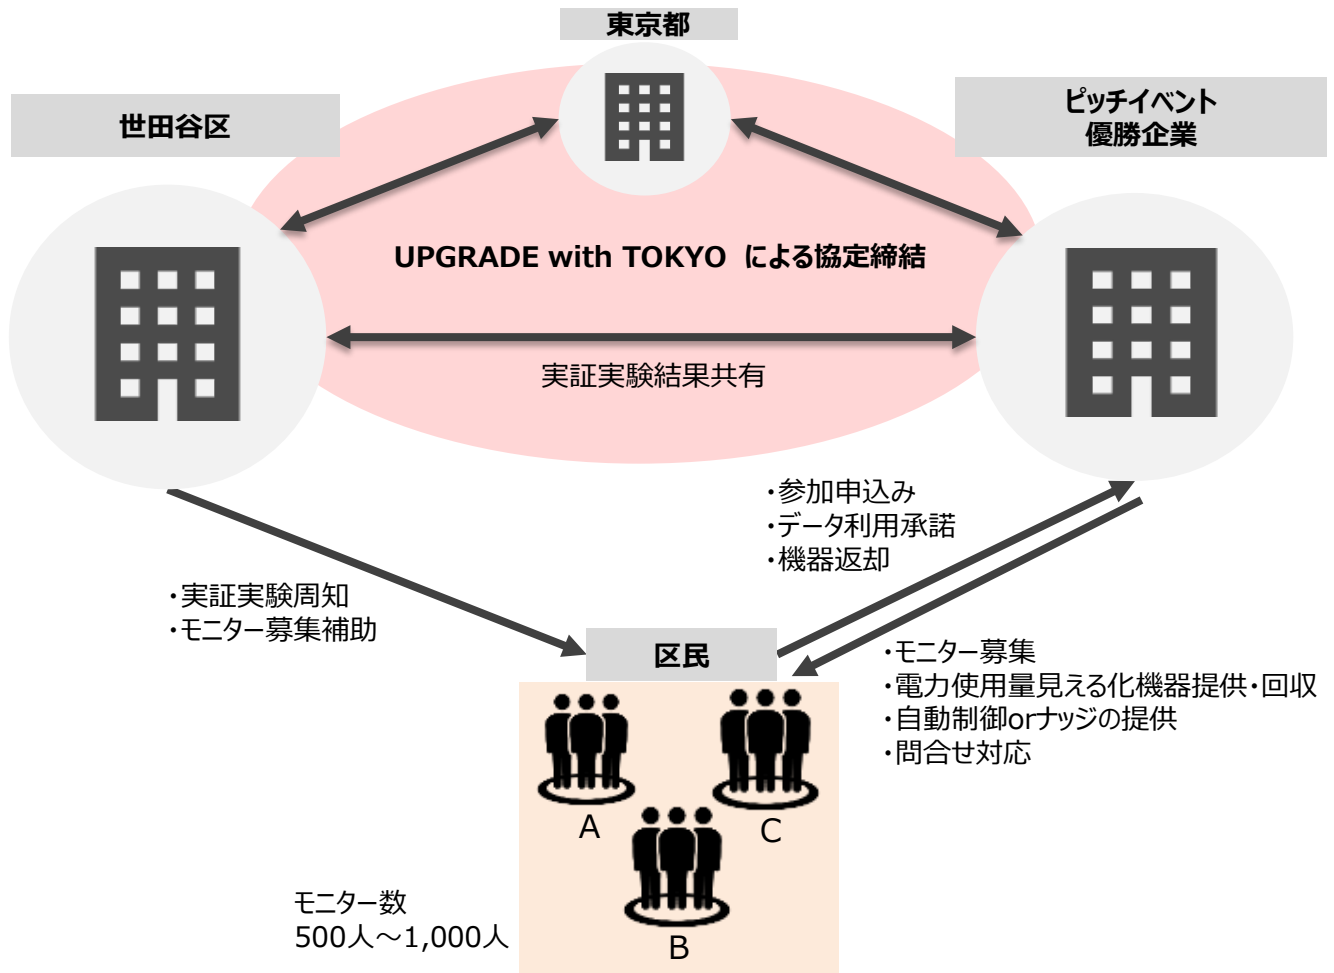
東京都

世田谷区

ピッチイベント
優勝企業

UPGRADE with TOKYO による協定締結

実証実験結果共有

・参加申込み
・データ利用承諾
・機器返却

・実証実験周知
・モニター募集補助

区民

・モニター募集
・電力使用量見える化機器提供・回収
・自動制御orナッジの提供
・問合せ対応

A

C

B

モニター数
500人～1,000人